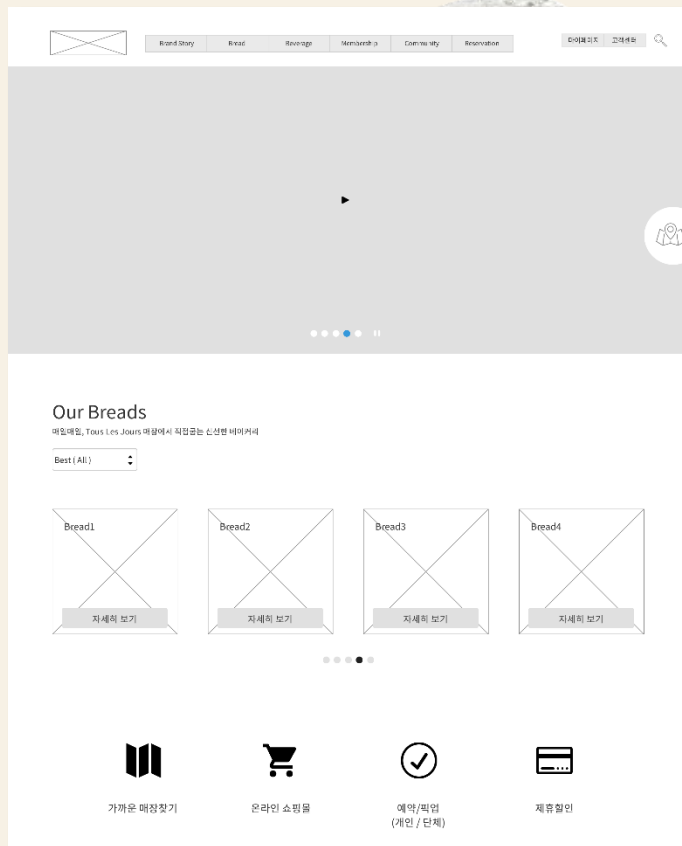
Brand Story | Bread | Beverage | Membership | Community | Reservation

마이페이지 고객센터

Our Breads

매일매일, Tous Les Jours 매장에서 직접굽는 신선한 베이커리

Best ( All )

Bread1

자세히 보기

Bread2

자세히 보기

Bread3

자세히 보기

Bread4

자세히 보기

가까운 매장찾기

온라인 쇼핑몰

예약/픽업
(개인 / 단체)

제휴할인